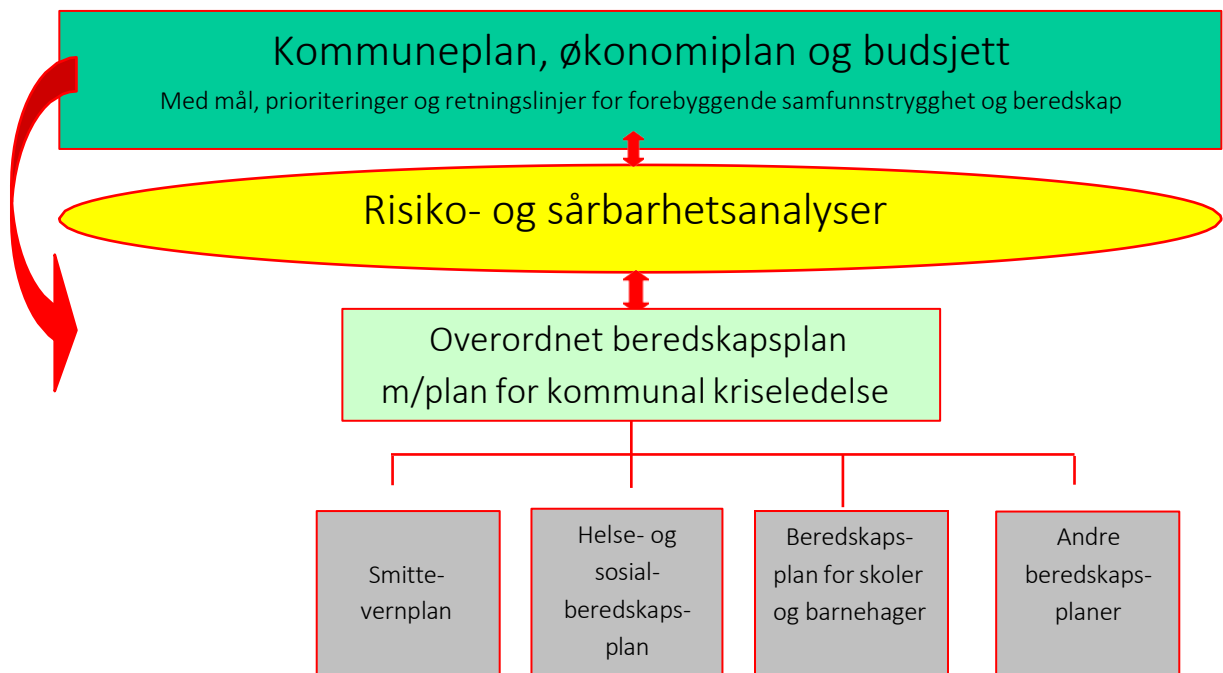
Kommuneplan, økonomiplan og budsjett
Med mål, prioriteringer og retningslinjer for forebyggende samfunnstrygghet og beredskap

Risiko- og sårbarhetsanalyser

Overordnet beredskapsplan
m/plan for kommunal kriseledelse

Smitte-
vernplan

Helse- og
sosial-
beredskaps-
plan

Beredskaps-
plan for skoler
og barnehager

Andre
beredskaps-
planer